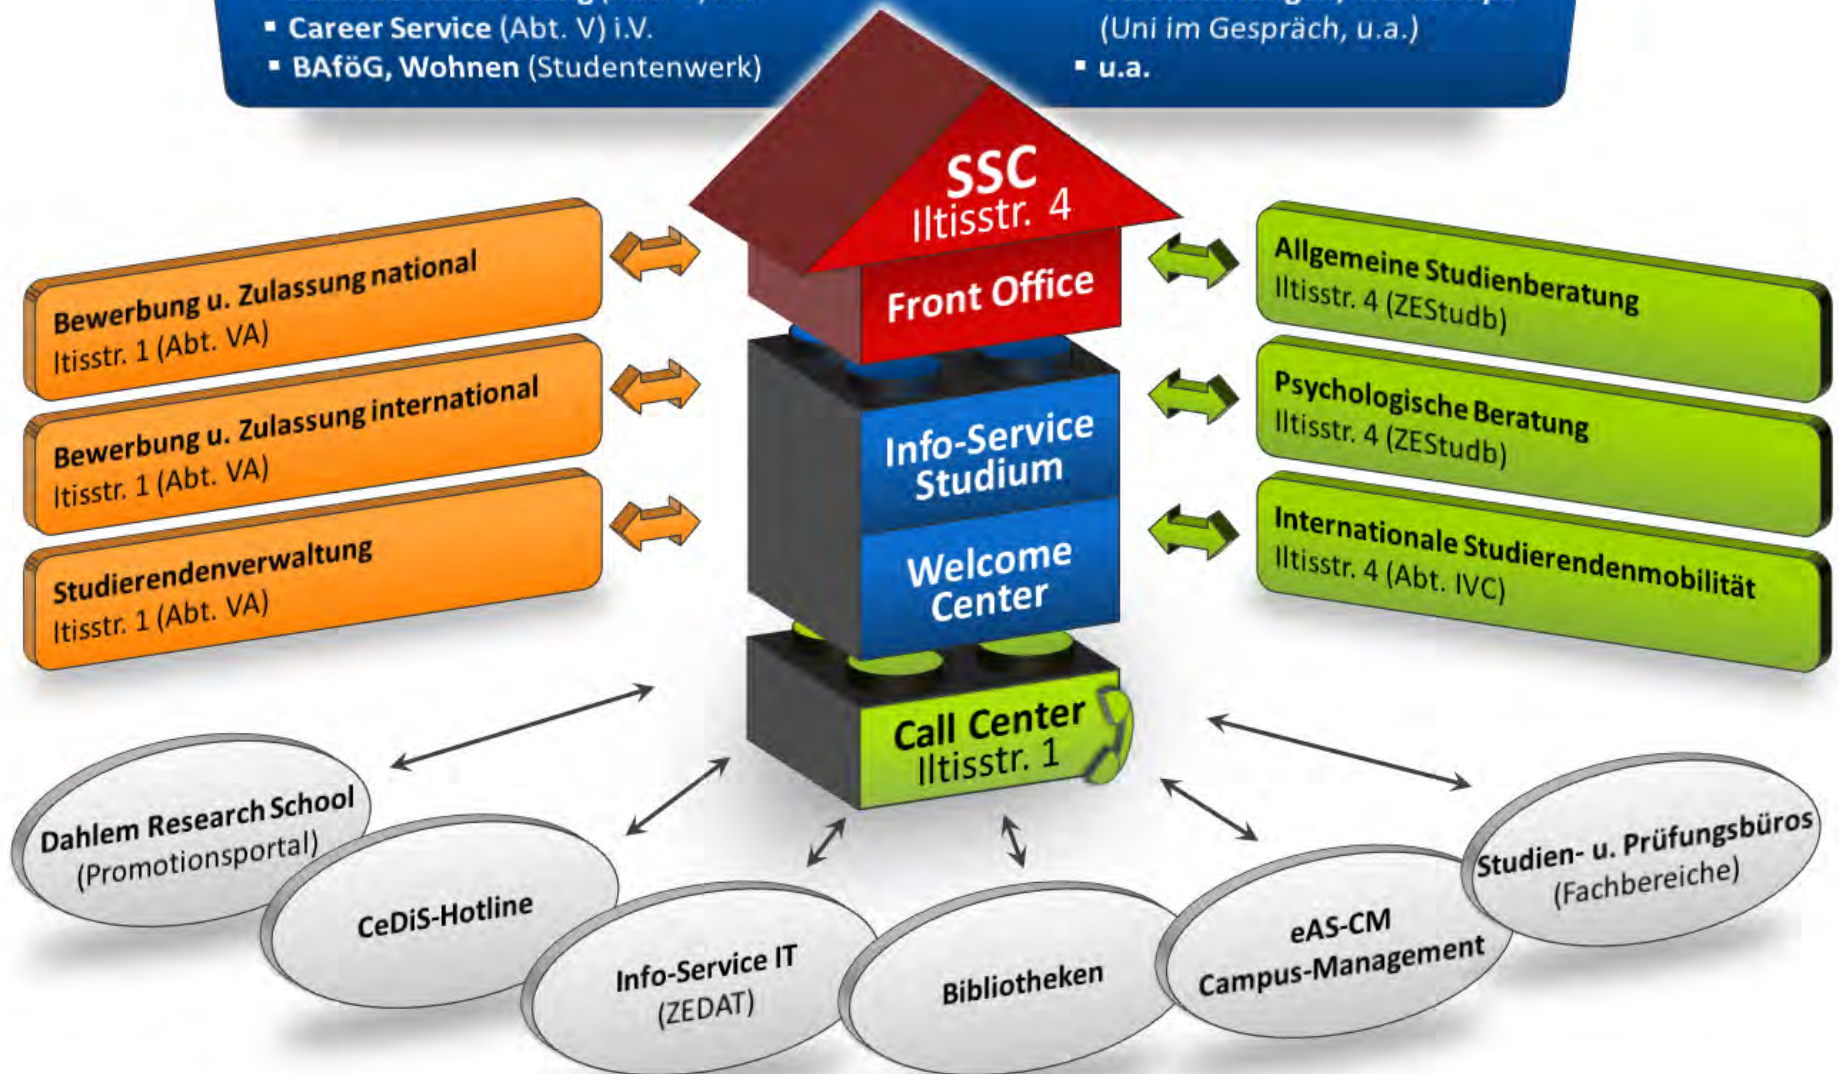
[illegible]
- **Career Service** (Abt. V) i.V.
- **BAföG, Wohnen** (Studentenwerk)

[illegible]
(Uni im Gespräch, u.a.)
- **u.a.**

**SSC**
Iltisstr. 4

**Front Office**

**Info-Service Studium**

**Welcome Center**

**Call Center**
Iltisstr. 1

**Bewerbung u. Zulassung national**
Iltisstr. 1 (Abt. VA)

**Bewerbung u. Zulassung international**
Iltisstr. 1 (Abt. VA)

**Studierendenverwaltung**
Iltisstr. 1 (Abt. VA)

**Allgemeine Studienberatung**
Iltisstr. 4 (ZEStudb)

**Psychologische Beratung**
Iltisstr. 4 (ZEStudb)

**Internationale Studierendenmobilität**
Iltisstr. 4 (Abt. IVC)

**Dahlem Research School**
(Promotionsportal)

**CeDiS-Hotline**

**Info-Service IT**
(ZEDAT)

**Bibliotheken**

**eAS-CM**
**Campus-Management**

**Studien- u. Prüfungsbüros**
(Fachbereiche)